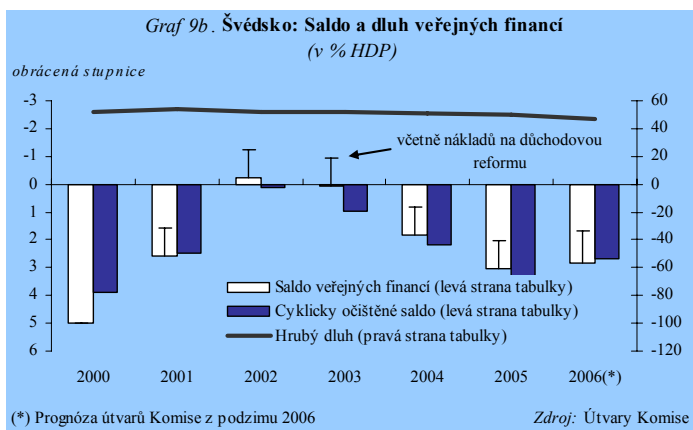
Graf 9b. Švédsko: Saldo a dluh veřejných financí
(v % HDP)

obrácená stupnice

-3
-2
-1
0
1
2
3
4
5
6

60
40
20
0
-20
-40
-60
-80
-100
-120

včetně nákladů na důchodovou reformu

Saldo veřejných financí (levá strana tabulky)
Cyklicky očištěné saldo (levá strana tabulky)
Hrubý dluh (pravá strana tabulky)

2000
2001
2002
2003
2004
2005
2006(*)

(*) Prognóza útvarů Komise z podzimu 2006

Zdroj: Útvary Komise